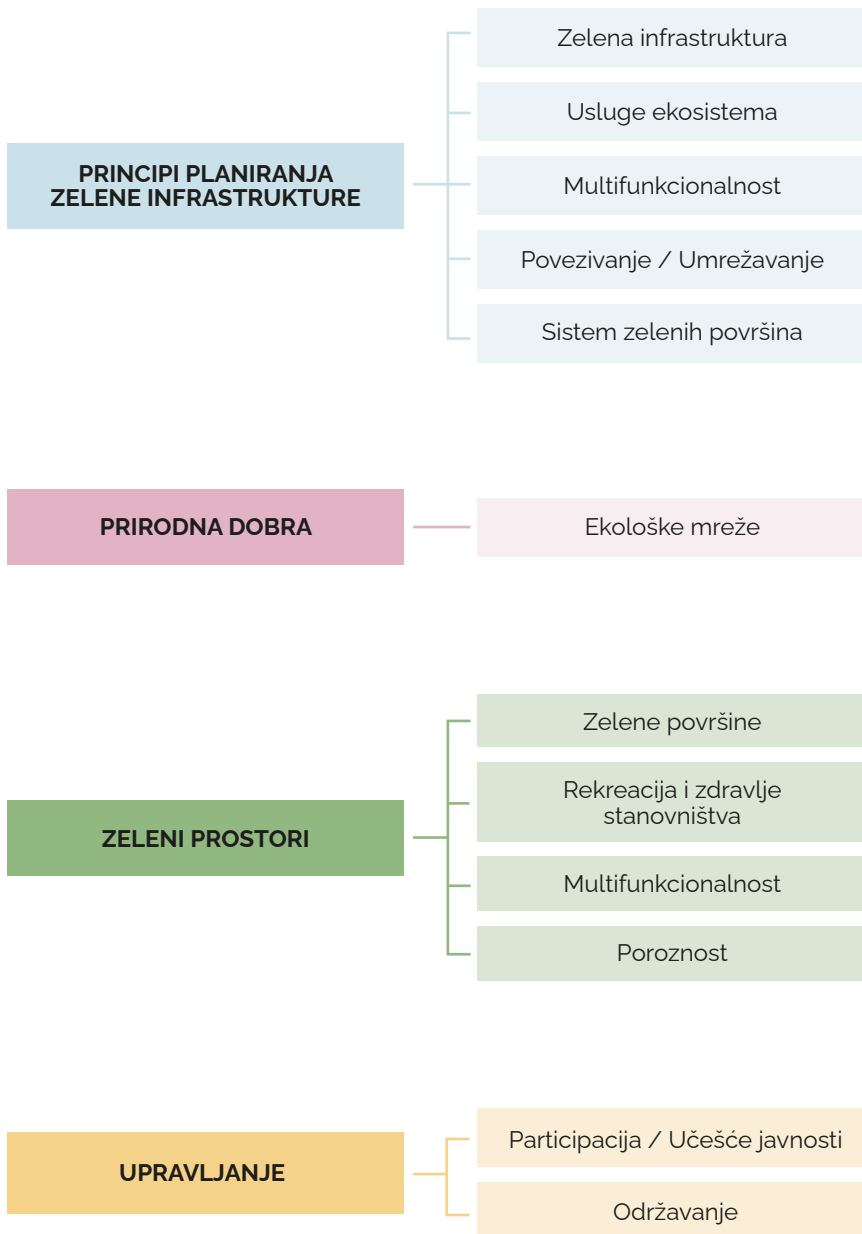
PRINCIPI PLANIRANJA ZELENE INFRASTRUKTURE

Zelena infrastruktura

Usluge ekosistema

Multifunkcionalnost

Povezivanje / Umrežavanje

Sistem zelenih površina

PRIRODNA DOBRA

Ekološke mreže

ZELENI PROSTORI

Zelene površine

Rekreacija i zdravlje stanovništva

Multifunkcionalnost

Poroznost

UPRAVLJANJE

Participacija / Učešće javnosti

Održavanje